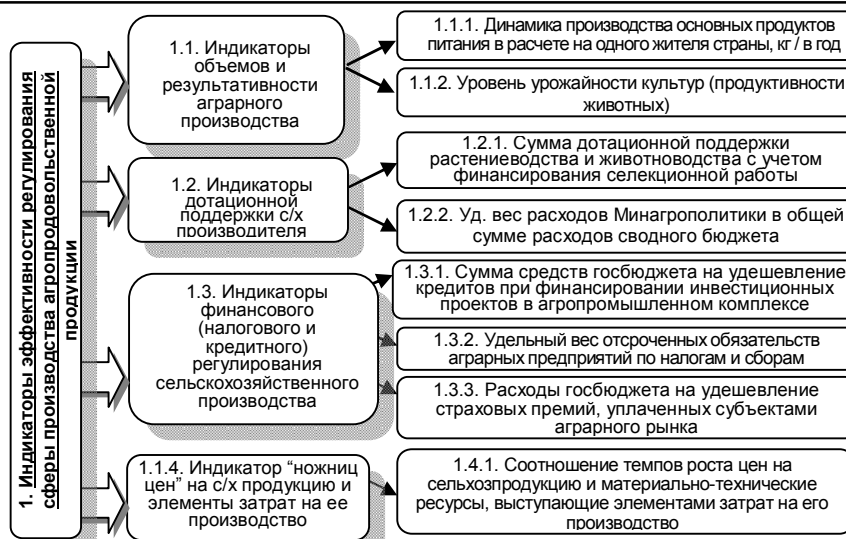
1. Индикаторы эффективности регулирования сферы производства агропродовольственной продукции

1.1. Индикаторы объемов и результативности аграрного производства

1.1.1. Динамика производства основных продуктов питания в расчете на одного жителя страны, кг / в год

1.1.2. Уровень урожайности культур (продуктивности животных)

1.2. Индикаторы дотационной поддержки с/х производителя

1.2.1. Сумма дотационной поддержки растениеводства и животноводства с учетом финансирования селекционной работы

1.2.2. Уд. вес расходов Минагрополитики в общей сумме расходов сводного бюджета

1.3. Индикаторы финансового (налогового и кредитного) регулирования сельскохозяйственного производства

1.3.1. Сумма средств госбюджета на удешевление кредитов при финансировании инвестиционных проектов в агропромышленном комплексе

1.3.2. Удельный вес отсроченных обязательств аграрных предприятий по налогам и сборам

1.3.3. Расходы госбюджета на удешевление страховых премий, уплаченных субъектами аграрного рынка

1.1.4. Индикатор “ножниц цен” на с/х продукцию и элементы затрат на ее производство

1.4.1. Соотношение темпов роста цен на сельхозпродукцию и материально-технические ресурсы, выступающие элементами затрат на его производство